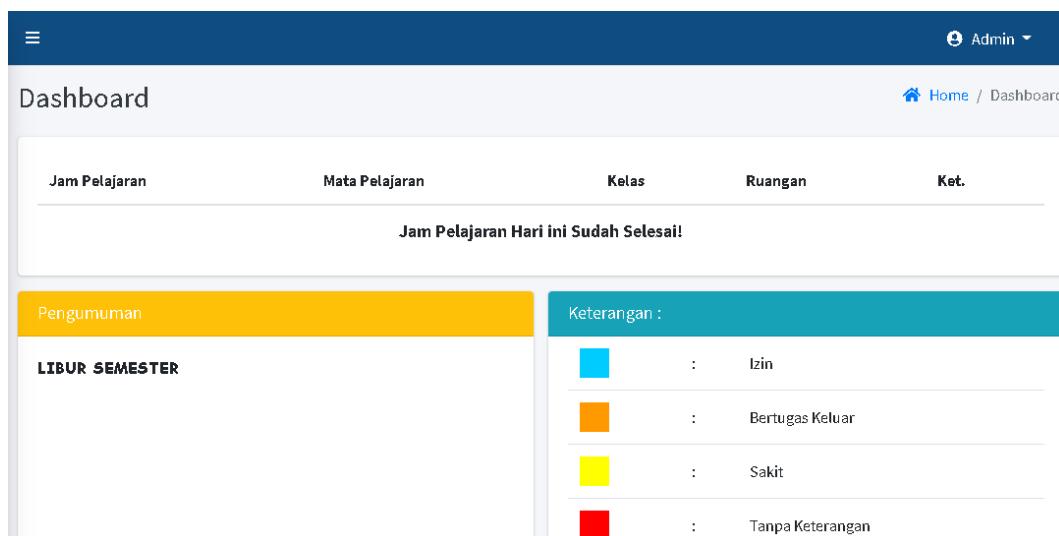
≡ Admin

Dashboard

Home / Dashboard

| Jam Pelajaran | Mata Pelajaran | Kelas | Ruangan | Ket. |
|---|---|---|---|---|
| Jam Pelajaran Hari ini Sudah Selesai! | | | | |

Pengumuman

LIBUR SEMESTER

Keterangan :

| | | |
|---|---|---|
| | : | Izin |
| | : | Bertugas Keluar |
| | : | Sakit |
| | : | Tanpa Keterangan |